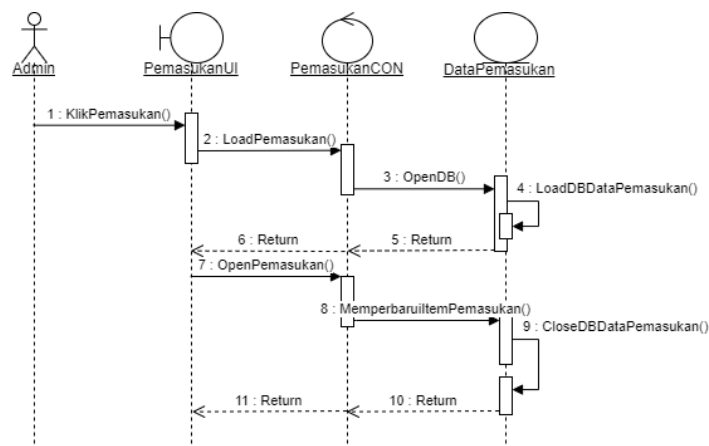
Admin
PemasukanUI
PemasukanCON
DataPemasukan

1 : KlikPemasukan()
2 : LoadPemasukan()
3 : OpenDB()
4 : LoadDBDataPemasukan()
6 : Return
5 : Return
7 : OpenPemasukan()
8 : MemperbaruiItemPemasukan()
9 : CloseDBDataPemasukan()
11 : Return
10 : Return